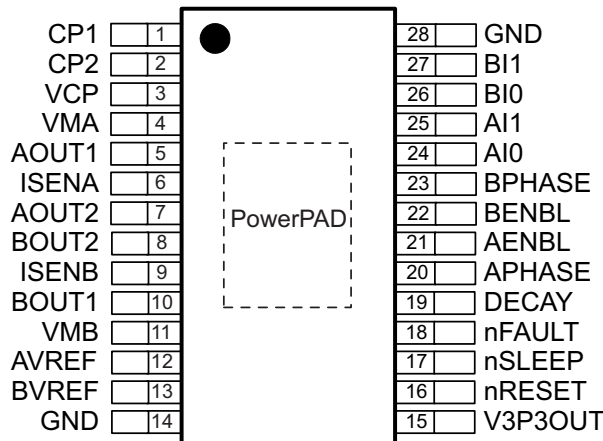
CP1 1
CP2 2
VCP 3
VMA 4
AOUT1 5
ISENA 6
AOUT2 7
BOUT2 8
ISENB 9
BOUT1 10
VMB 11
AVREF 12
BVREF 13
GND 14

PowerPAD

28 GND
27 BI1
26 BI0
25 AI1
24 AI0
23 BPHASE
22 BENBL
21 AENBL
20 APHASE
19 DECAY
18 nFAULT
17 nSLEEP
16 nRESET
15 V3P3OUT